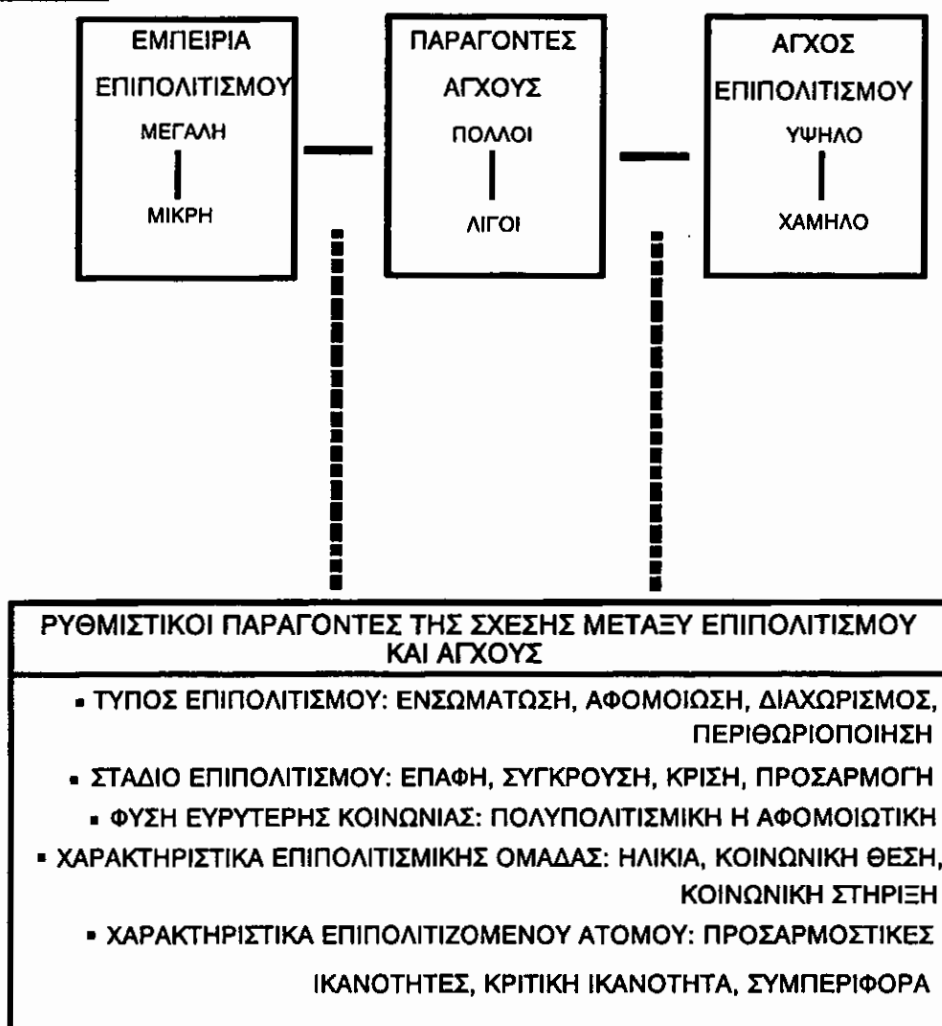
ΕΜΠΕΙΡΙΑ ΕΠΙΠΟΛΙΤΙΣΜΟΥ
ΜΕΓΑΛΗ
ΜΙΚΡΗ

ΠΑΡΑΓΟΝΤΕΣ ΑΓΧΟΥΣ
ΠΟΛΛΟΙ
ΛΙΓΟΙ

ΑΓΧΟΣ ΕΠΙΠΟΛΙΤΙΣΜΟΥ
ΥΨΗΛΟ
ΧΑΜΗΛΟ

ΡΥΘΜΙΣΤΙΚΟΙ ΠΑΡΑΓΟΝΤΕΣ ΤΗΣ ΣΧΕΣΗΣ ΜΕΤΑΞΥ ΕΠΙΠΟΛΙΤΙΣΜΟΥ ΚΑΙ ΑΓΧΟΥΣ

▪ ΤΥΠΟΣ ΕΠΙΠΟΛΙΤΙΣΜΟΥ: ΕΝΣΩΜΑΤΩΣΗ, ΑΦΟΜΟΙΩΣΗ, ΔΙΑΧΩΡΙΣΜΟΣ, ΠΕΡΙΘΩΡΙΟΠΟΙΗΣΗ

▪ ΣΤΑΔΙΟ ΕΠΙΠΟΛΙΤΙΣΜΟΥ: ΕΠΑΦΗ, ΣΥΓΚΡΟΥΣΗ, ΚΡΙΣΗ, ΠΡΟΣΑΡΜΟΓΗ

▪ ΦΥΣΗ ΕΥΡΥΤΕΡΗΣ ΚΟΙΝΩΝΙΑΣ: ΠΟΛΥΠΟΛΙΤΙΣΜΙΚΗ Η ΑΦΟΜΟΙΩΤΙΚΗ

▪ ΧΑΡΑΚΤΗΡΙΣΤΙΚΑ ΕΠΙΠΟΛΙΤΙΣΜΙΚΗΣ ΟΜΑΔΑΣ: ΗΛΙΚΙΑ, ΚΟΙΝΩΝΙΚΗ ΘΕΣΗ, ΚΟΙΝΩΝΙΚΗ ΣΤΗΡΙΞΗ

▪ ΧΑΡΑΚΤΗΡΙΣΤΙΚΑ ΕΠΙΠΟΛΙΤΙΖΟΜΕΝΟΥ ΑΤΟΜΟΥ: ΠΡΟΣΑΡΜΟΣΤΙΚΕΣ ΙΚΑΝΟΤΗΤΕΣ, ΚΡΙΤΙΚΗ ΙΚΑΝΟΤΗΤΑ, ΣΥΜΠΕΡΙΦΟΡΑ